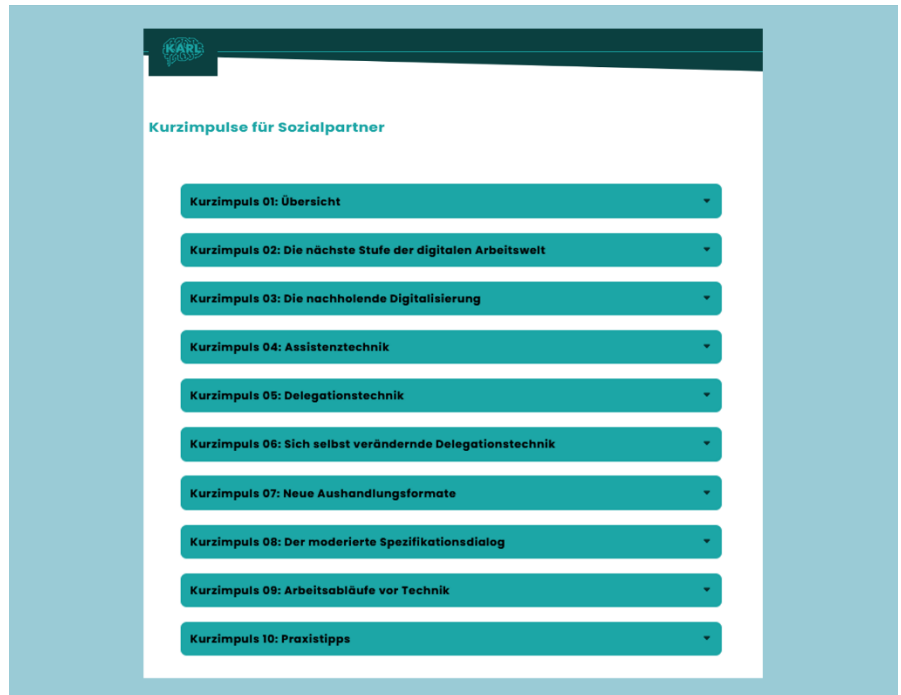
KARL

Kurzimpulse für Sozialpartner

Kurzimpuls 01: Übersicht

Kurzimpuls 02: Die nächste Stufe der digitalen Arbeitswelt

Kurzimpuls 03: Die nachholende Digitalisierung

Kurzimpuls 04: Assistenztechnik

Kurzimpuls 05: Delegationstechnik

Kurzimpuls 06: Sich selbst verändernde Delegationstechnik

Kurzimpuls 07: Neue Aushandlungsformate

Kurzimpuls 08: Der moderierte Spezifikationsdialog

Kurzimpuls 09: Arbeitsabläufe vor Technik

Kurzimpuls 10: Praxistipps